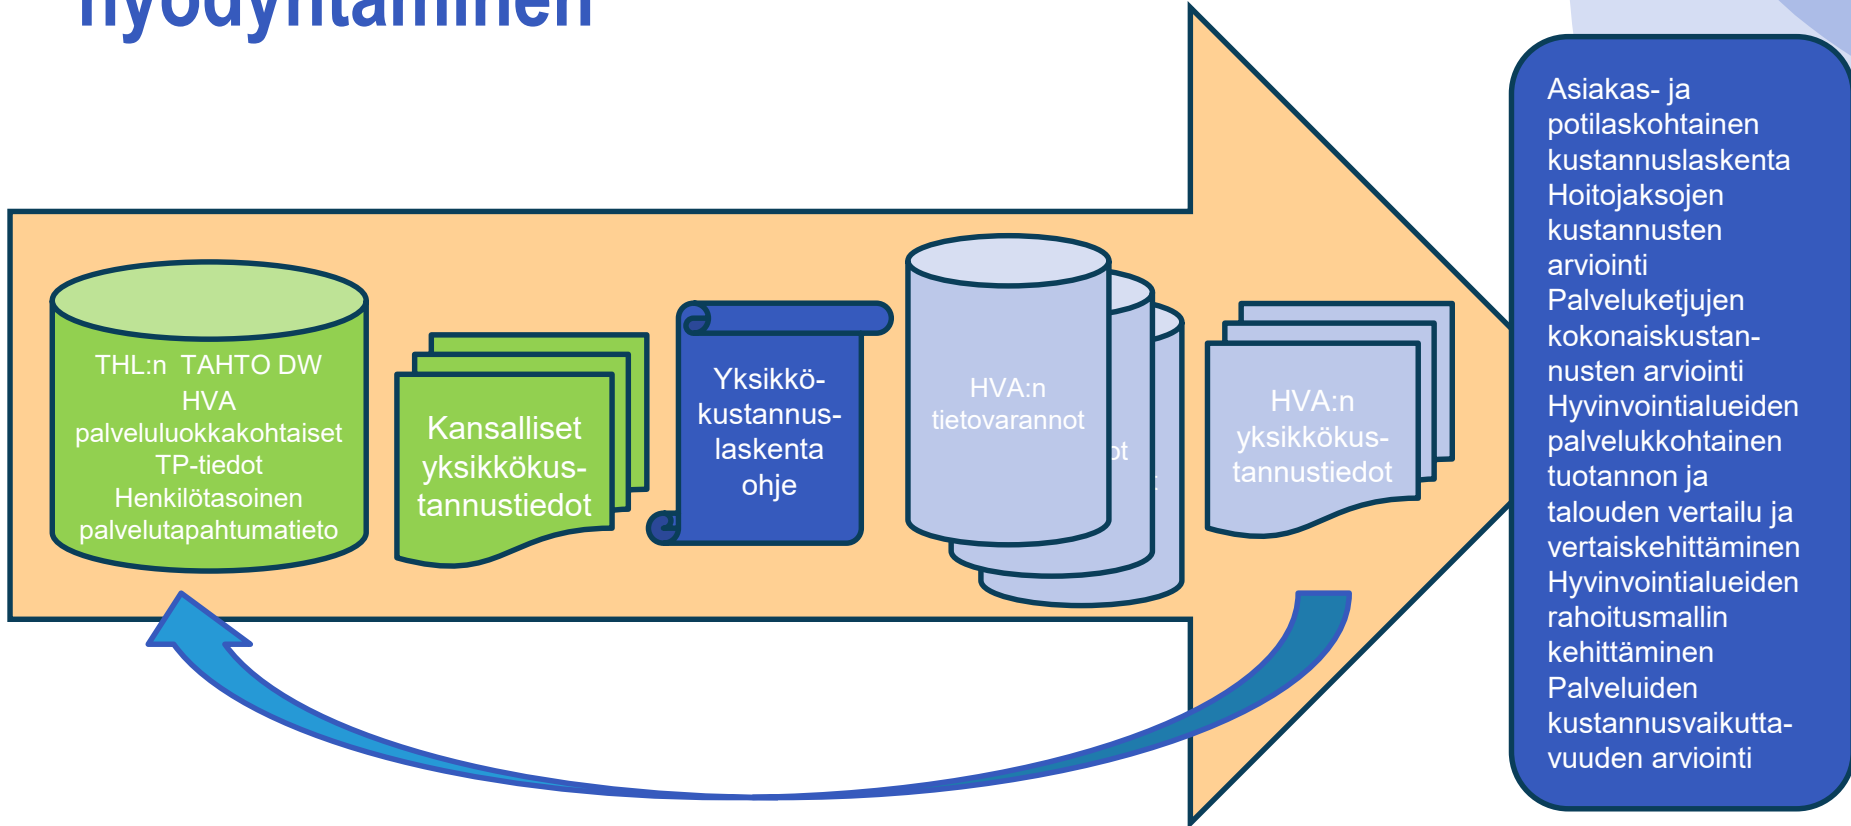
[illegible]

THL:n TAHTO DW
HVA
palveluluokkakohtaiset
TP-tiedot
Henkilötasoinen
palvelutapahtumatieto

Kansalliset yksikkökustannustiedot

Yksikkökustannuslaskenta ohje

HVA:n tietovarannot

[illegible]ot

HVA:n yksikkökustannustiedot

Asiakas- ja potilaskohtainen kustannuslaskenta
Hoitojaksojen kustannusten arviointi
Palveluketjujen kokonaiskustannusten arviointi
Hyvinvointialueiden palvelukkohtainen tuotannon ja talouden vertailu ja vertaiskehittäminen
Hyvinvointialueiden rahoitusmallin kehittäminen
Palveluiden kustannusvaikuttavuuden arviointi